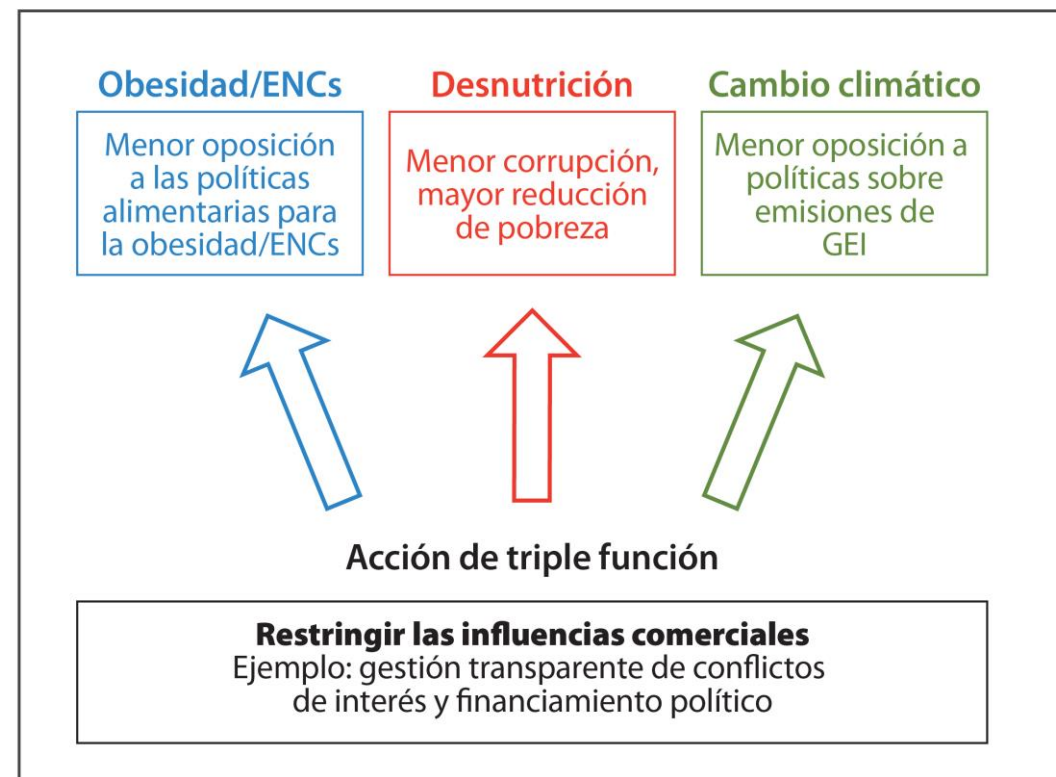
Obesidad/ENCs

Menor oposición a las políticas alimentarias para la obesidad/ENCs

Desnutrición

Menor corrupción, mayor reducción de pobreza

Cambio climático

Menor oposición a políticas sobre emisiones de GEI

Acción de triple función

Restringir las influencias comerciales
Ejemplo: gestión transparente de conflictos de interés y financiamiento político